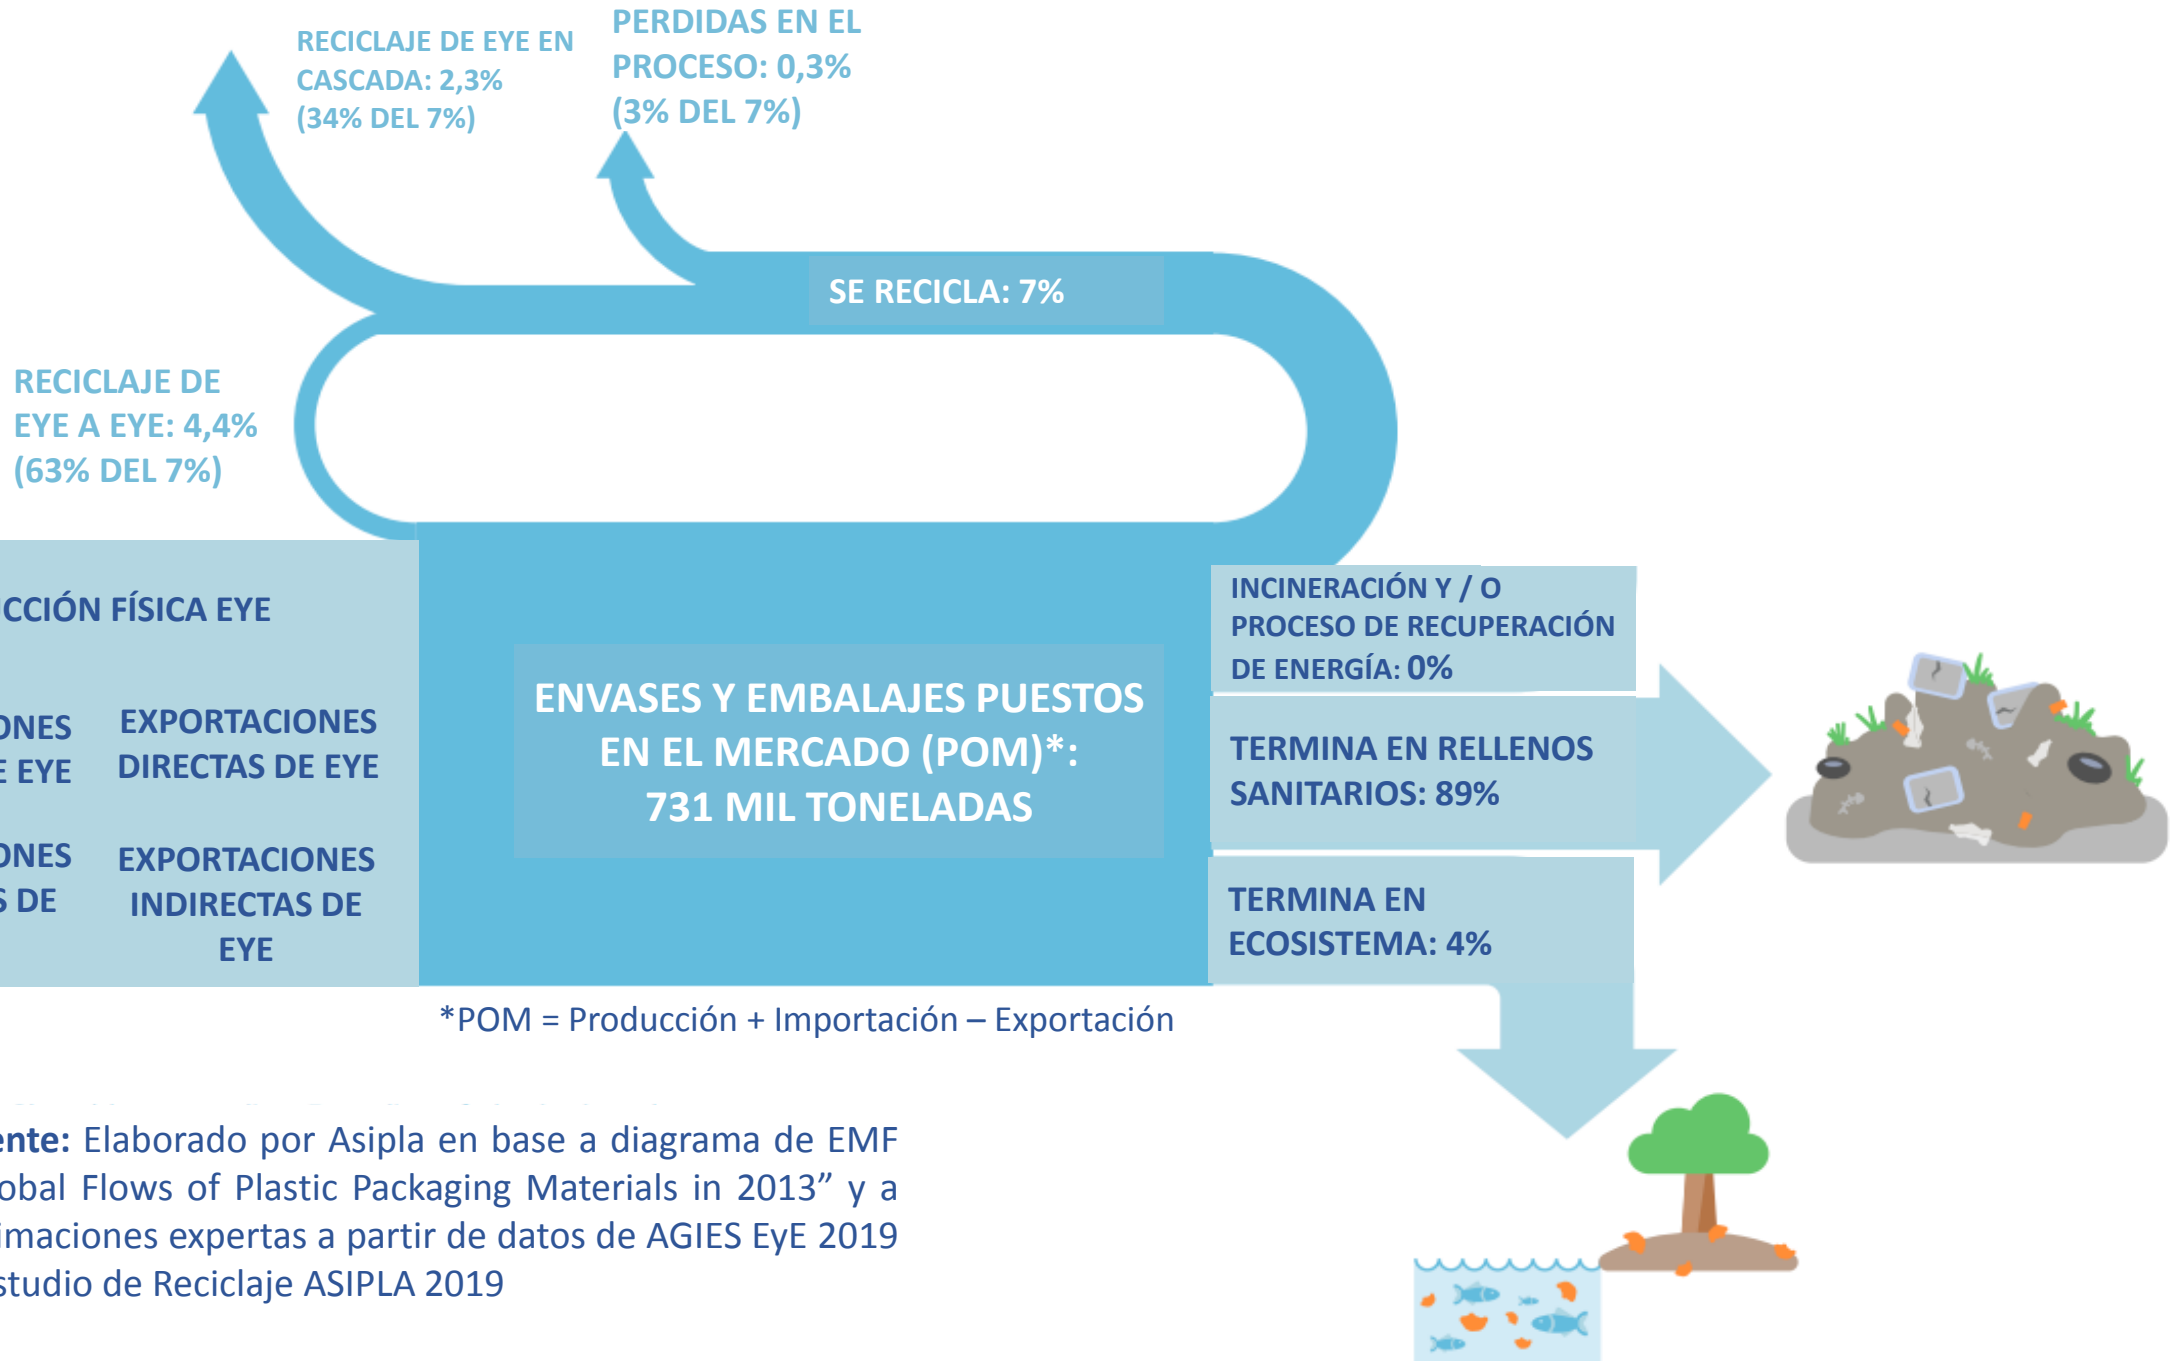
RECICLAJE DE EYE EN CASCADA: 2,3% (34% DEL 7%)

PERDIDAS EN EL PROCESO: 0,3% (3% DEL 7%)

SE RECICLA: 7%

RECICLAJE DE EYE A EYE: 4,4% (63% DEL 7%)

CCIÓN FÍSICA EYE

ONES E EYE

EXPORTACIONES DIRECTAS DE EYE

ONES S DE

EXPORTACIONES INDIRECTAS DE EYE

ENVASES Y EMBALAJES PUESTOS EN EL MERCADO (POM)*: 731 MIL TONELADAS

INCINERACIÓN Y / O PROCESO DE RECUPERACIÓN DE ENERGÍA: 0%

TERMINA EN RELLENOS SANITARIOS: 89%

TERMINA EN ECOSISTEMA: 4%

*POM = Producción + Importación – Exportación

ente: Elaborado por Asipla en base a diagrama de EMF obal Flows of Plastic Packaging Materials in 2013” y a imaciones expertas a partir de datos de AGIES EyE 2019 studio de Reciclaje ASIPLA 2019